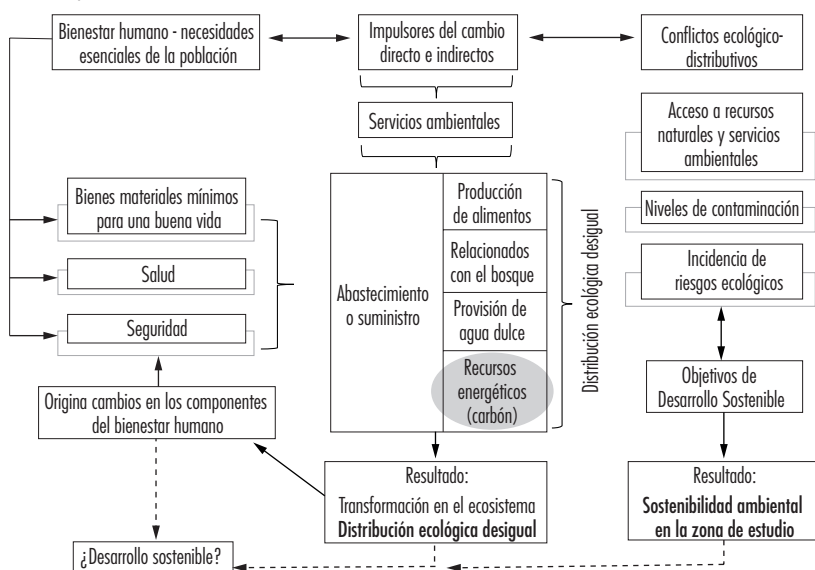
Bienestar humano - necesidades esenciales de la población

Impulsores del cambio directo e indirectos

Conflictos ecológico-distributivos

Servicios ambientales

Acceso a recursos naturales y servicios ambientales

Bienes materiales mínimos para una buena vida

Salud

Seguridad

Abastecimiento o suministro

Producción de alimentos

Relacionados con el bosque

Provisión de agua dulce

Recursos energéticos (carbón)

Distribución ecológica desigual

Niveles de contaminación

Incidencia de riesgos ecológicos

Objetivos de Desarrollo Sostenible

Origina cambios en los componentes del bienestar humano

Resultado:
Transformación en el ecosistema
Distribución ecológica desigual

Resultado:
Sostenibilidad ambiental en la zona de estudio

¿Desarrollo sostenible?